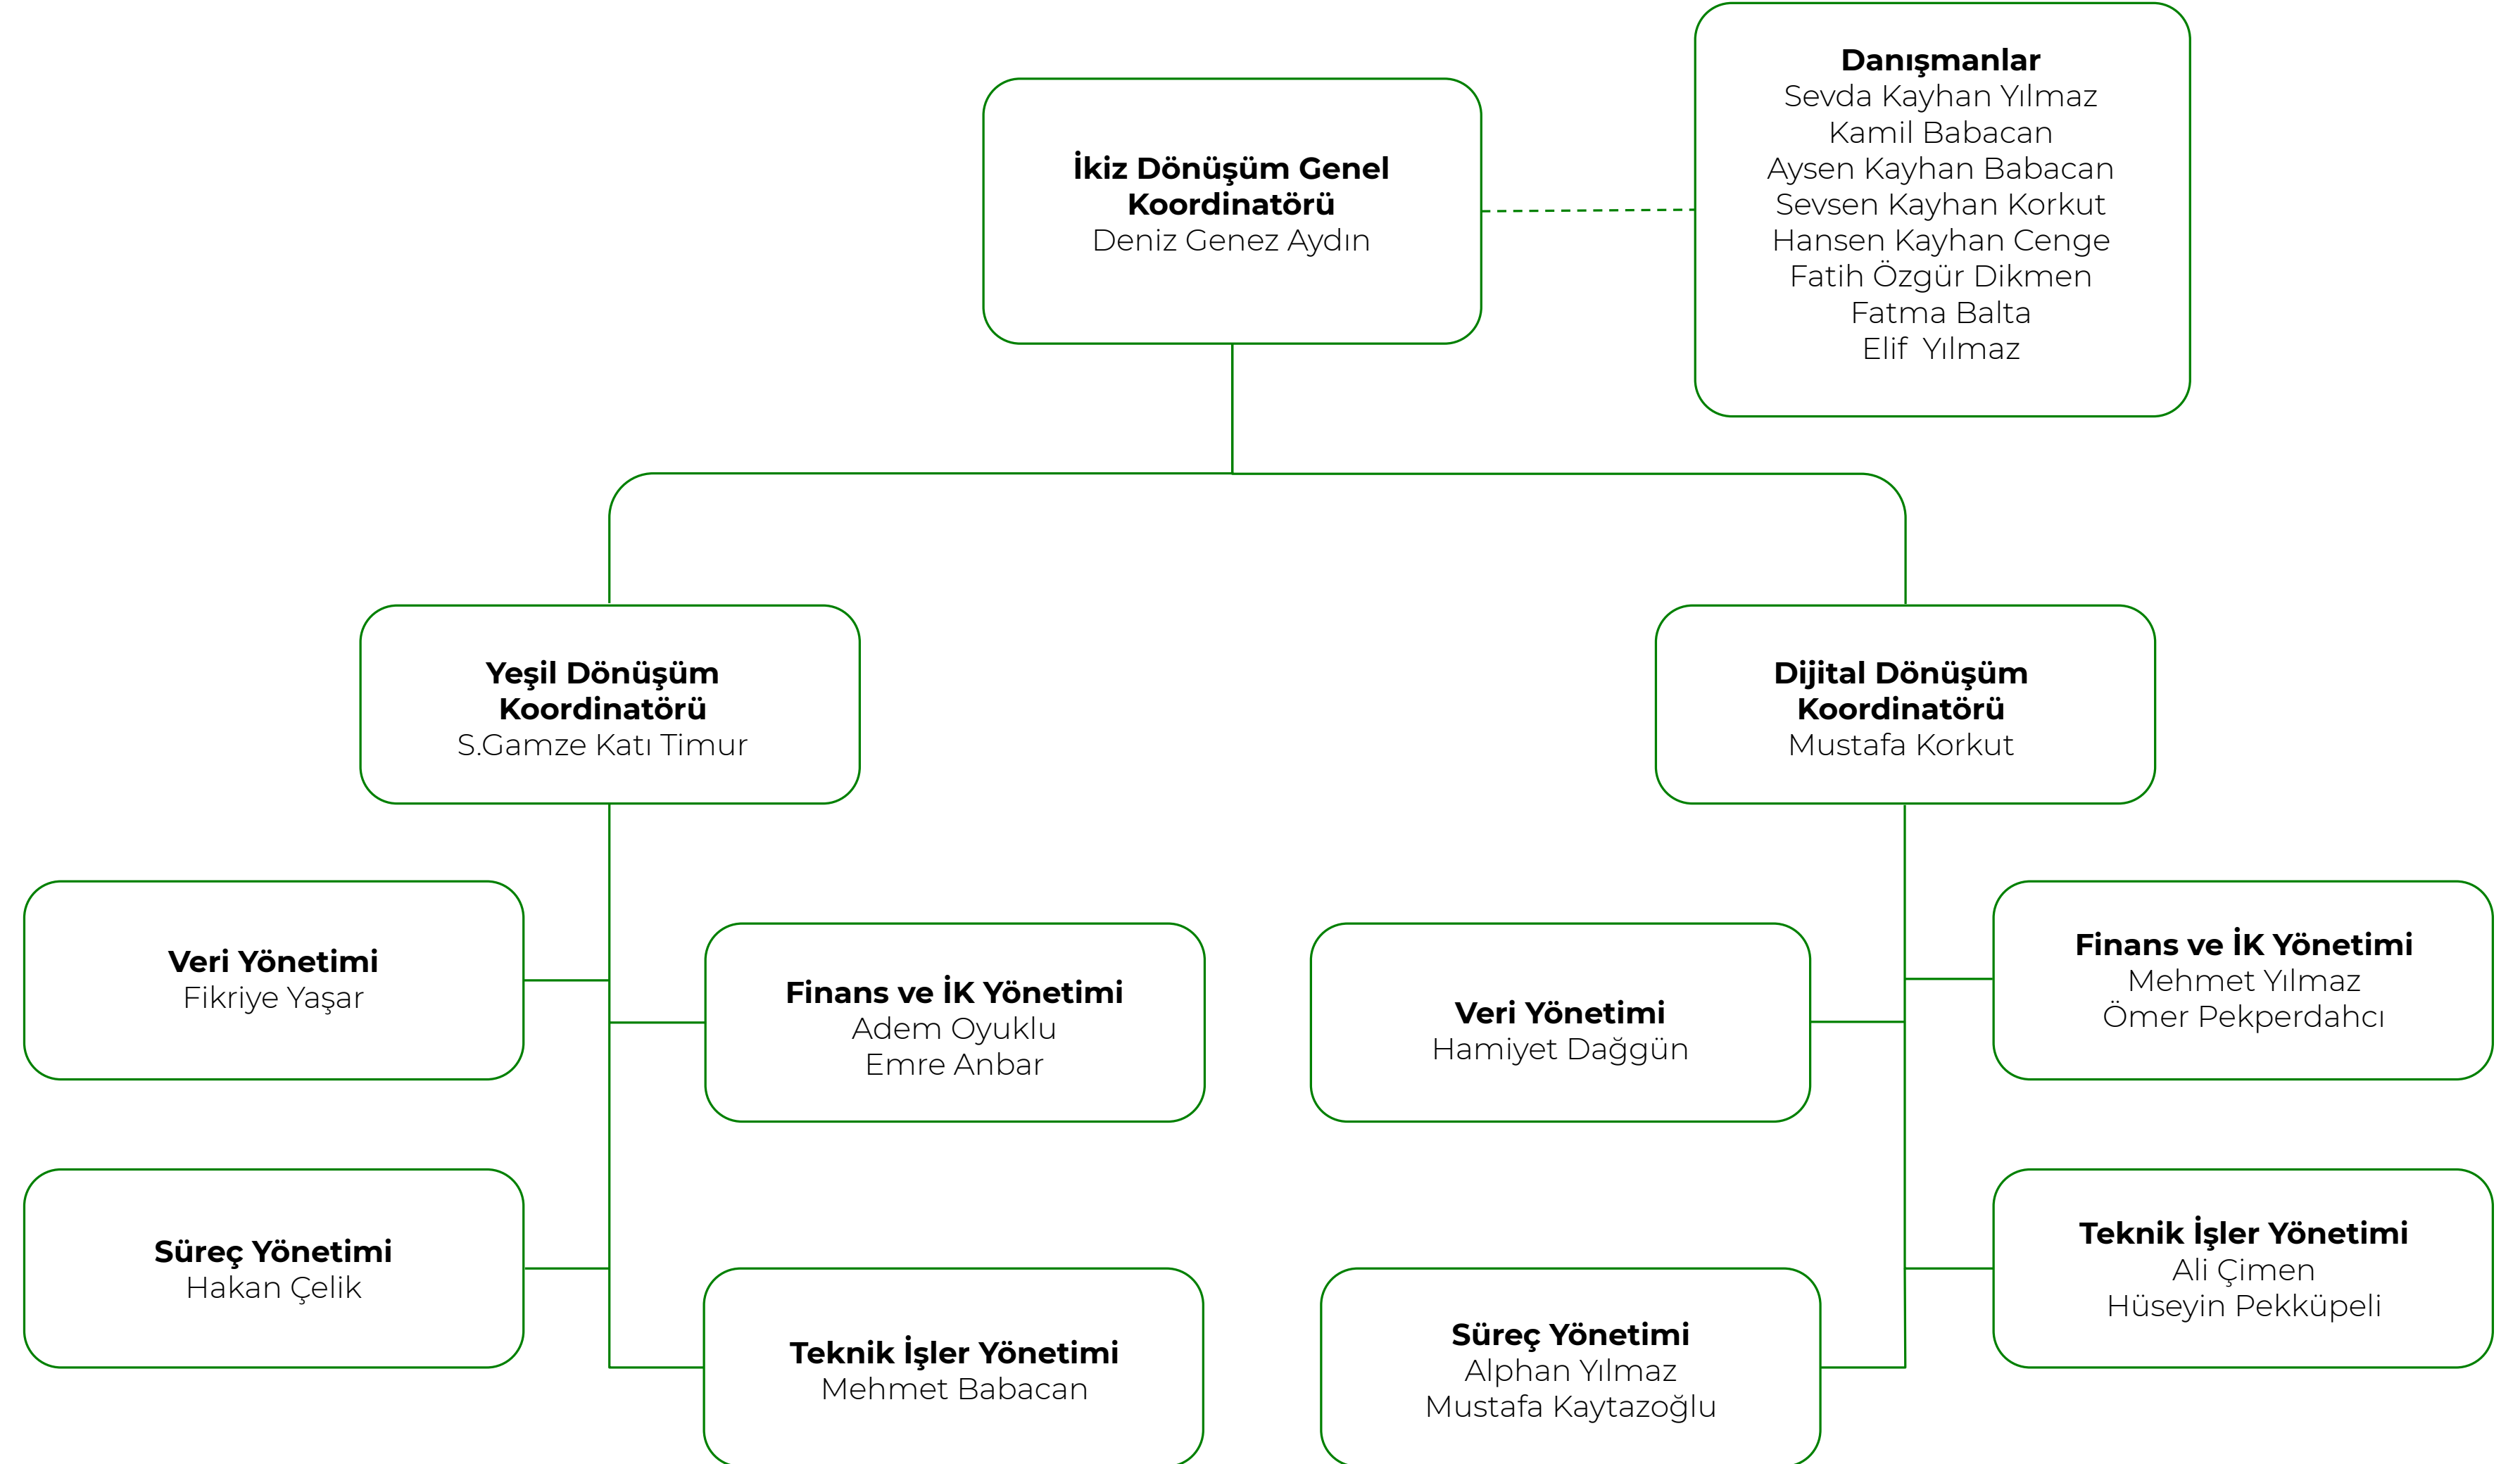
İkiz Dönüşüm Genel Koordinatörü
Deniz Genez Aydın

Danışmanlar
Sevda Kayhan Yılmaz
Kamil Babacan
Aysen Kayhan Babacan
Sevsen Kayhan Korkut
Hansen Kayhan Cenge
Fatih Özgür Dikmen
Fatma Balta
Elif Yılmaz

Yeşil Dönüşüm Koordinatörü
S.Gamze Katı Timur

Dijital Dönüşüm Koordinatörü
Mustafa Korkut

Veri Yönetimi
Fikriye Yaşar

Finans ve İK Yönetimi
Adem Oyuklu
Emre Anbar

Süreç Yönetimi
Hakan Çelik

Teknik İşler Yönetimi
Mehmet Babacan

Veri Yönetimi
Hamiyet Dağgün

Finans ve İK Yönetimi
Mehmet Yılmaz
Ömer Pekperdahcı

Süreç Yönetimi
Alphan Yılmaz
Mustafa Kaytazoğlu

Teknik İşler Yönetimi
Ali Çimen
Hüseyin Pekküpeli